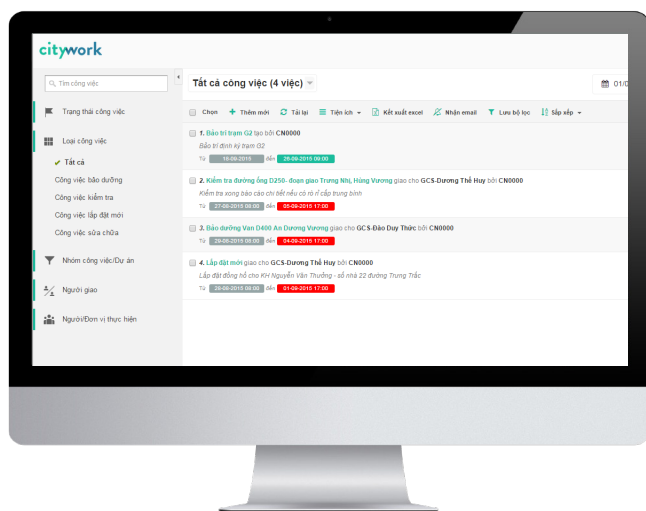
citywork

Tìm công việc

Trạng thái công việc

Loại công việc

✔ Tất cả

Công việc bảo dưỡng

Công việc kiểm tra

Công việc lắp đặt mới

Công việc sửa chữa

Nhóm công việc/Dự án

Người giao

Người/Đơn vị thực hiện

Tất cả công việc (4 việc)

01/0

Chọn + Thêm mới Tải lại Tiện ích Kết xuất excel Nhận email Lưu bộ lọc Sắp xếp

1. Bảo trì trạm G2 tạo bởi CN0000
Bảo trì định kỳ trạm G2
Từ 16-09-2015 đến 26-09-2015 09:00

2. Kiểm tra đường ống D250- đoạn giao Trưng Nhị, Hùng Vương giao cho GCS-Dương Thế Huy bởi CN0000
Kiểm tra xong báo cáo chi tiết nếu có rò rỉ cấp trung bình
Từ 27-08-2015 09:00 đến 05-09-2015 17:00

3. Bảo dưỡng Van D400 An Dương Vương giao cho GCS-Đào Duy Thức bởi CN0000
Từ 26-08-2015 09:00 đến 04-09-2015 17:00

4. Lắp đặt mới giao cho GCS-Dương Thế Huy bởi CN0000
Lắp đặt đồng hồ cho KH Nguyễn Văn Thưởng - số nhà 22 đường Trưng Trắc
Từ 26-08-2015 09:00 đến 01-09-2015 17:00